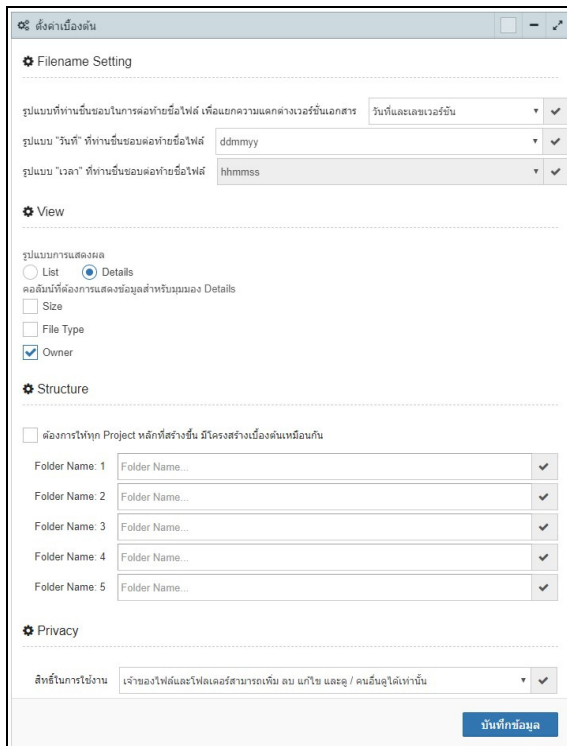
ตั้งค่าเบื้องต้น

Filename Setting

รูปแบบที่ท่านชื่นชอบในการต่อท้ายชื่อไฟล์ เพื่อแยกความแตกต่างเวอร์ชั่นเอกสาร วันที่และเลขเวอร์ชั่น

รูปแบบ "วันที่" ที่ท่านชื่นชอบต่อท้ายชื่อไฟล์ ddmmyy

รูปแบบ "เวลา" ที่ท่านชื่นชอบต่อท้ายชื่อไฟล์ hhmmss

View

รูปแบบการแสดงผล
List
Details
คอลัมน์ที่ต้องการแสดงข้อมูลสำหรับมุมมอง Details
Size
File Type
Owner

Structure

ต้องการให้ทุก Project หลักที่สร้างขึ้น มีโครงสร้างเบื้องต้นเหมือนกัน

Folder Name: 1 Folder Name...
Folder Name: 2 Folder Name...
Folder Name: 3 Folder Name...
Folder Name: 4 Folder Name...
Folder Name: 5 Folder Name...

Privacy

สิทธิ์ในการใช้งาน เจ้าของไฟล์และโฟลเดอร์สามารถเพิ่ม ลบ แก้ไข และดู / คนอื่นดูได้เท่านั้น

บันทึกข้อมูล